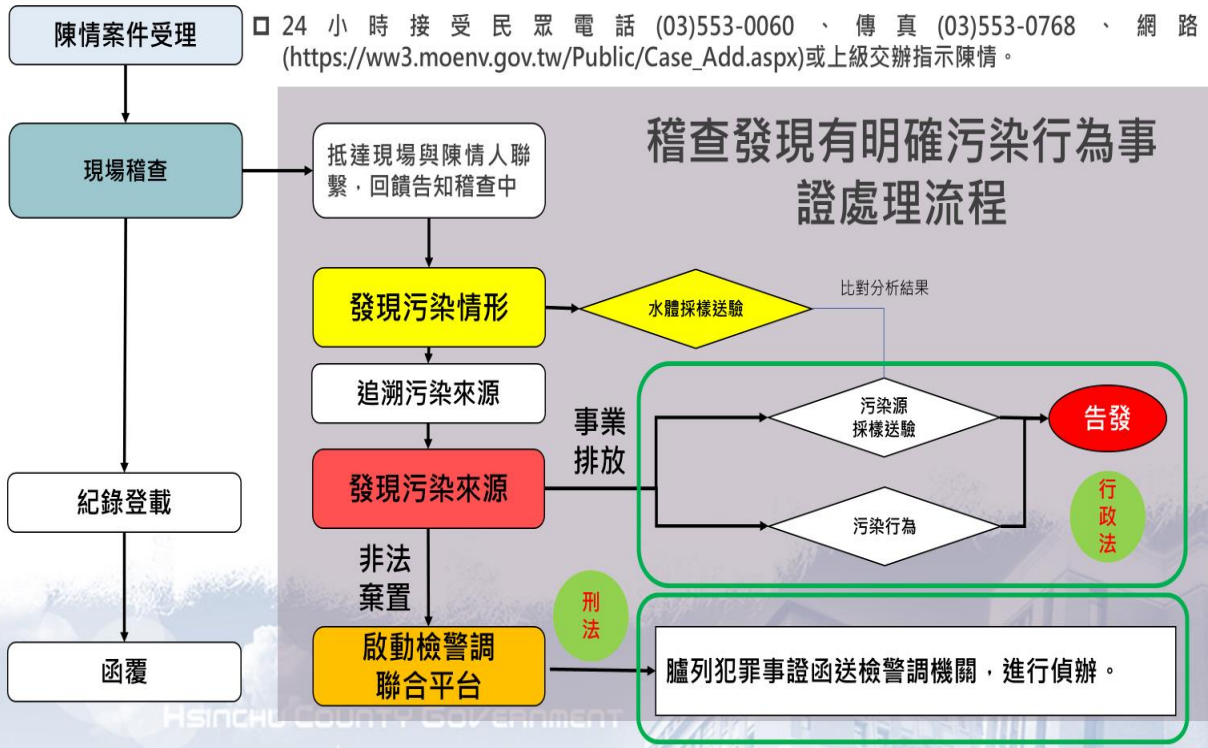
陳情案件受理

□ 24 小時接受民眾電話 (03)553-0060 、傳真 (03)553-0768 、網路 (https://ww3.moenv.gov.tw/Public/Case_Add.aspx)或上級交辦指示陳情。

現場稽查

抵達現場與陳情人聯繫，回饋告知稽查中

稽查發現有明確污染行為事證處理流程

發現污染情形

水體採樣送驗

比對分析結果

追溯污染來源

事業排放

污染源採樣送驗

告發

發現污染來源

污染行為

行政法

紀錄登載

非法棄置

刑法

啟動檢警調聯合平台

臚列犯罪事證函送檢警調機關，進行偵辦。

函覆

HSINCHU COUNTY GOVERNMENT